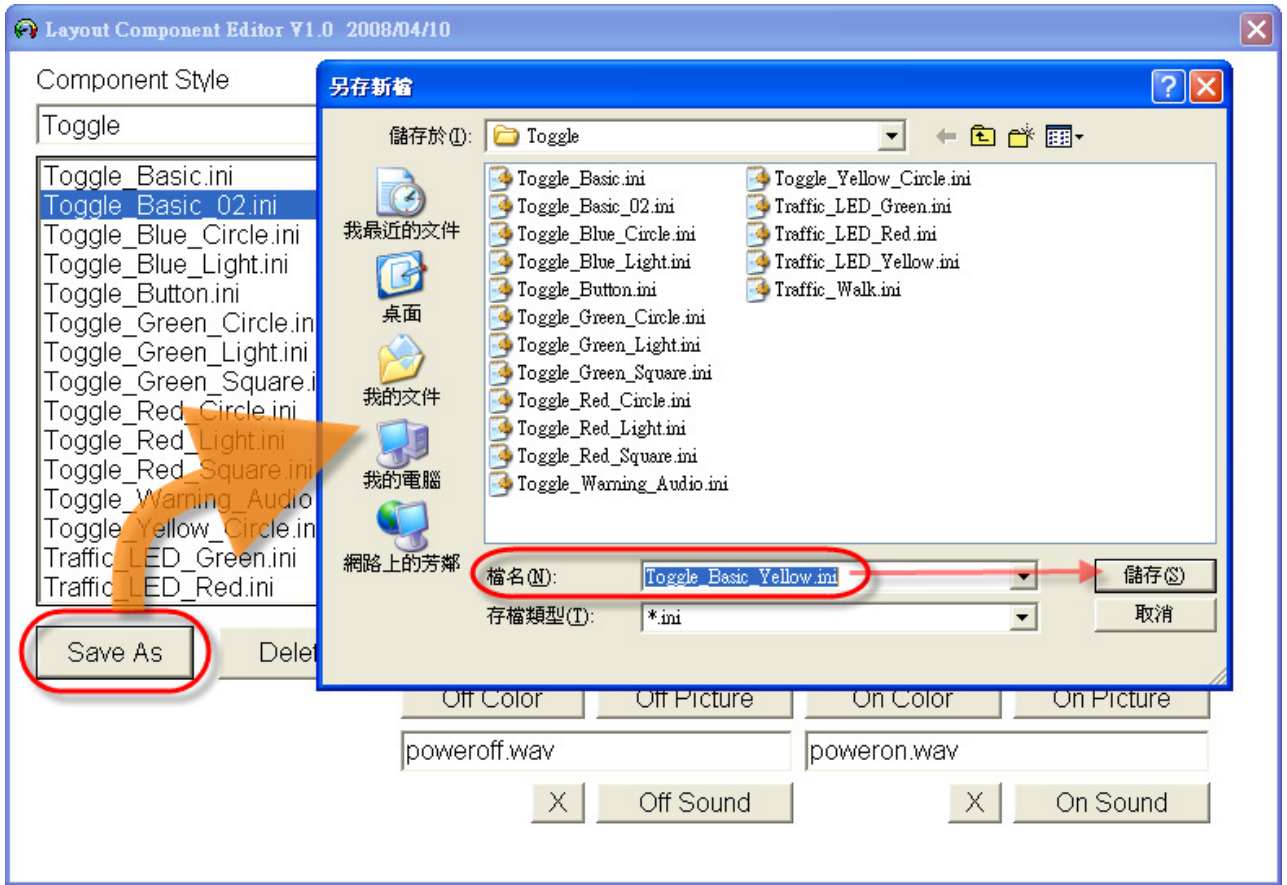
Layout Component Editor V1.0 2008/04/10

Component Style

Toggle

Toggle_Basic.ini
Toggle_Basic_02.ini
Toggle_Blue_Circle.ini
Toggle_Blue_Light.ini
Toggle_Button.ini
Toggle_Green_Circle.in
Toggle_Green_Light.ini
Toggle_Green_Square.i
Toggle_Red_Circle.ini
Toggle_Red_Light.ini
Toggle_Red_Square.ini
Toggle_Warning_Audio
Toggle_Yellow_Circle.in
Traffic_LED_Green.ini
Traffic_LED_Red.ini

Save As

Delet

另存新檔

儲存於(I): Toggle

我最近的文件
桌面
我的文件
我的電腦
網路上的芳鄰

Toggle_Basic.ini
Toggle_Basic_02.ini
Toggle_Blue_Circle.ini
Toggle_Blue_Light.ini
Toggle_Button.ini
Toggle_Green_Circle.ini
Toggle_Green_Light.ini
Toggle_Green_Square.ini
Toggle_Red_Circle.ini
Toggle_Red_Light.ini
Toggle_Red_Square.ini
Toggle_Warning_Audio.ini
Toggle_Yellow_Circle.ini
Traffic_LED_Green.ini
Traffic_LED_Red.ini
Traffic_LED_Yellow.ini
Traffic_Walk.ini

檔名(N): Toggle_Basic_Yellow.ini

儲存(S)

存檔類型(T): *.ini

取消

Off Color
Off Picture
On Color
On Picture

poweroff.wav
poweron.wav

X
Off Sound
X
On Sound